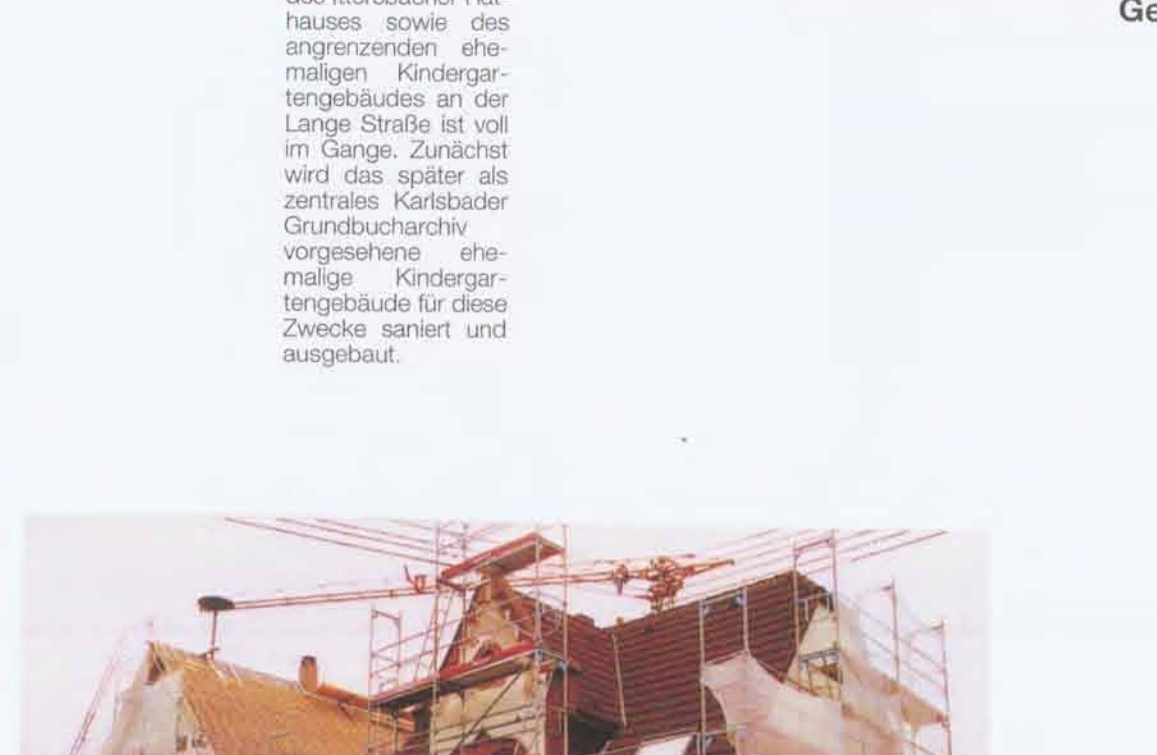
des Ittersbacher Rathauses sowie des angrenzenden ehemaligen Kindergartengebäudes an der Lange Straße ist voll im Gange. Zunächst wird das später als zentrales Karlsbader Grundbucharchiv vorgesehene ehemalige Kindergartengebäude für diese Zwecke saniert und ausgebaut.

Ge